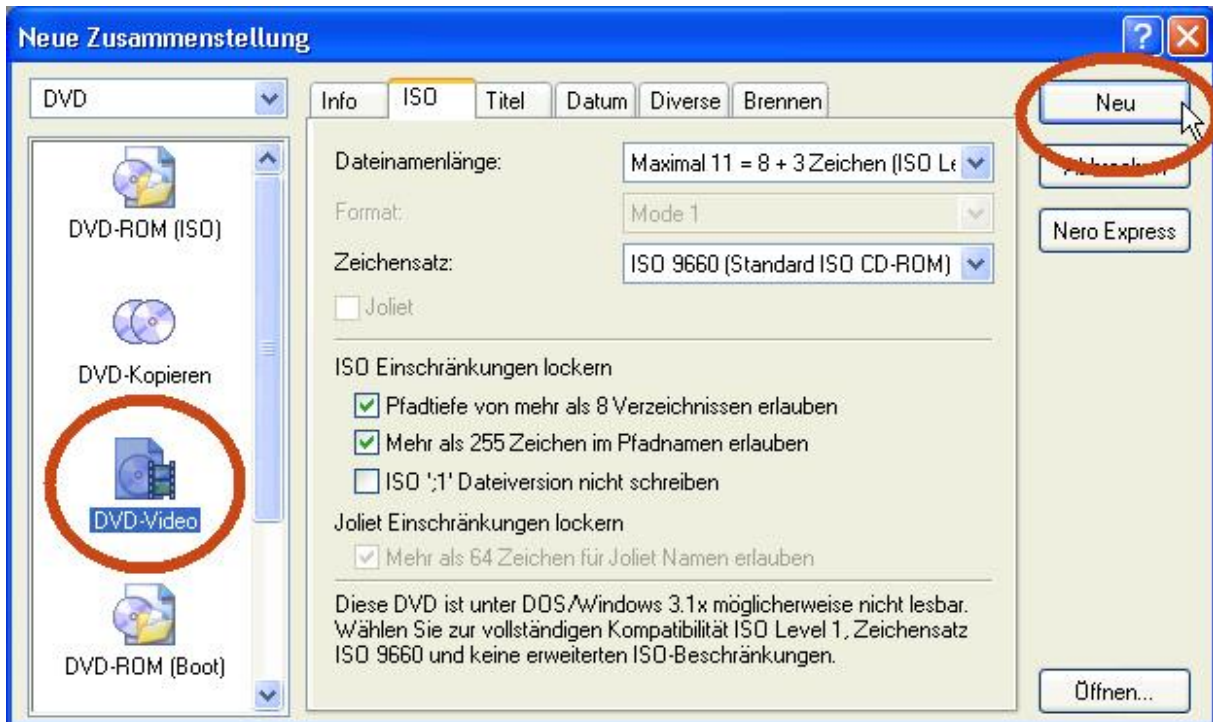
Neue Zusammenstellung

DVD

DVD-ROM (ISO)

DVD-Kopieren

DVD-Video

DVD-ROM (Boot)

Info | ISO | Titel | Datum | Diverse | Brennen

Dateinamenlänge: Maximal 11 = 8 + 3 Zeichen (ISO Le

Format: Mode 1

Zeichensatz: ISO 9660 (Standard ISO CD-ROM)

Joliet

ISO Einschränkungen lockern

Pfadtiefe von mehr als 8 Verzeichnissen erlauben

Mehr als 255 Zeichen im Pfadnamen erlauben

ISO ';1' Dateiversion nicht schreiben

Joliet Einschränkungen lockern

Mehr als 64 Zeichen für Joliet Namen erlauben

Diese DVD ist unter DOS/Windows 3.1x möglicherweise nicht lesbar. Wählen Sie zur vollständigen Kompatibilität ISO Level 1, Zeichensatz ISO 9660 und keine erweiterten ISO-Beschränkungen.

Neu

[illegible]

Nero Express

Öffnen...